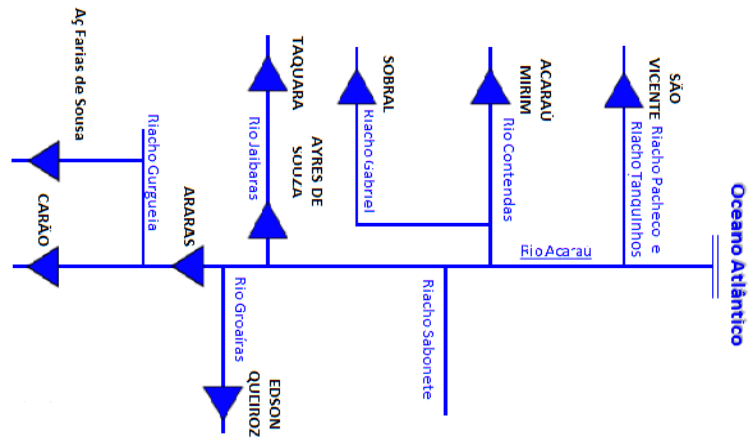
Aç Farias de Sousa

Riacho Gurgueia

CARÃO

ARARAS

TAQUARA

Rio Jaibaras

AYRES DE SOUZA

SOBRAL

Riacho Gabriel

ACARAÚ MIRIM

Rio Contendas

SÃO VICENTE

Riacho Pacheco e Riacho Tanquinhos

Rio Acaraú

Oceano Atlântico

Rio Groaíras

EDSON QUEIROZ

Riacho Sabonete